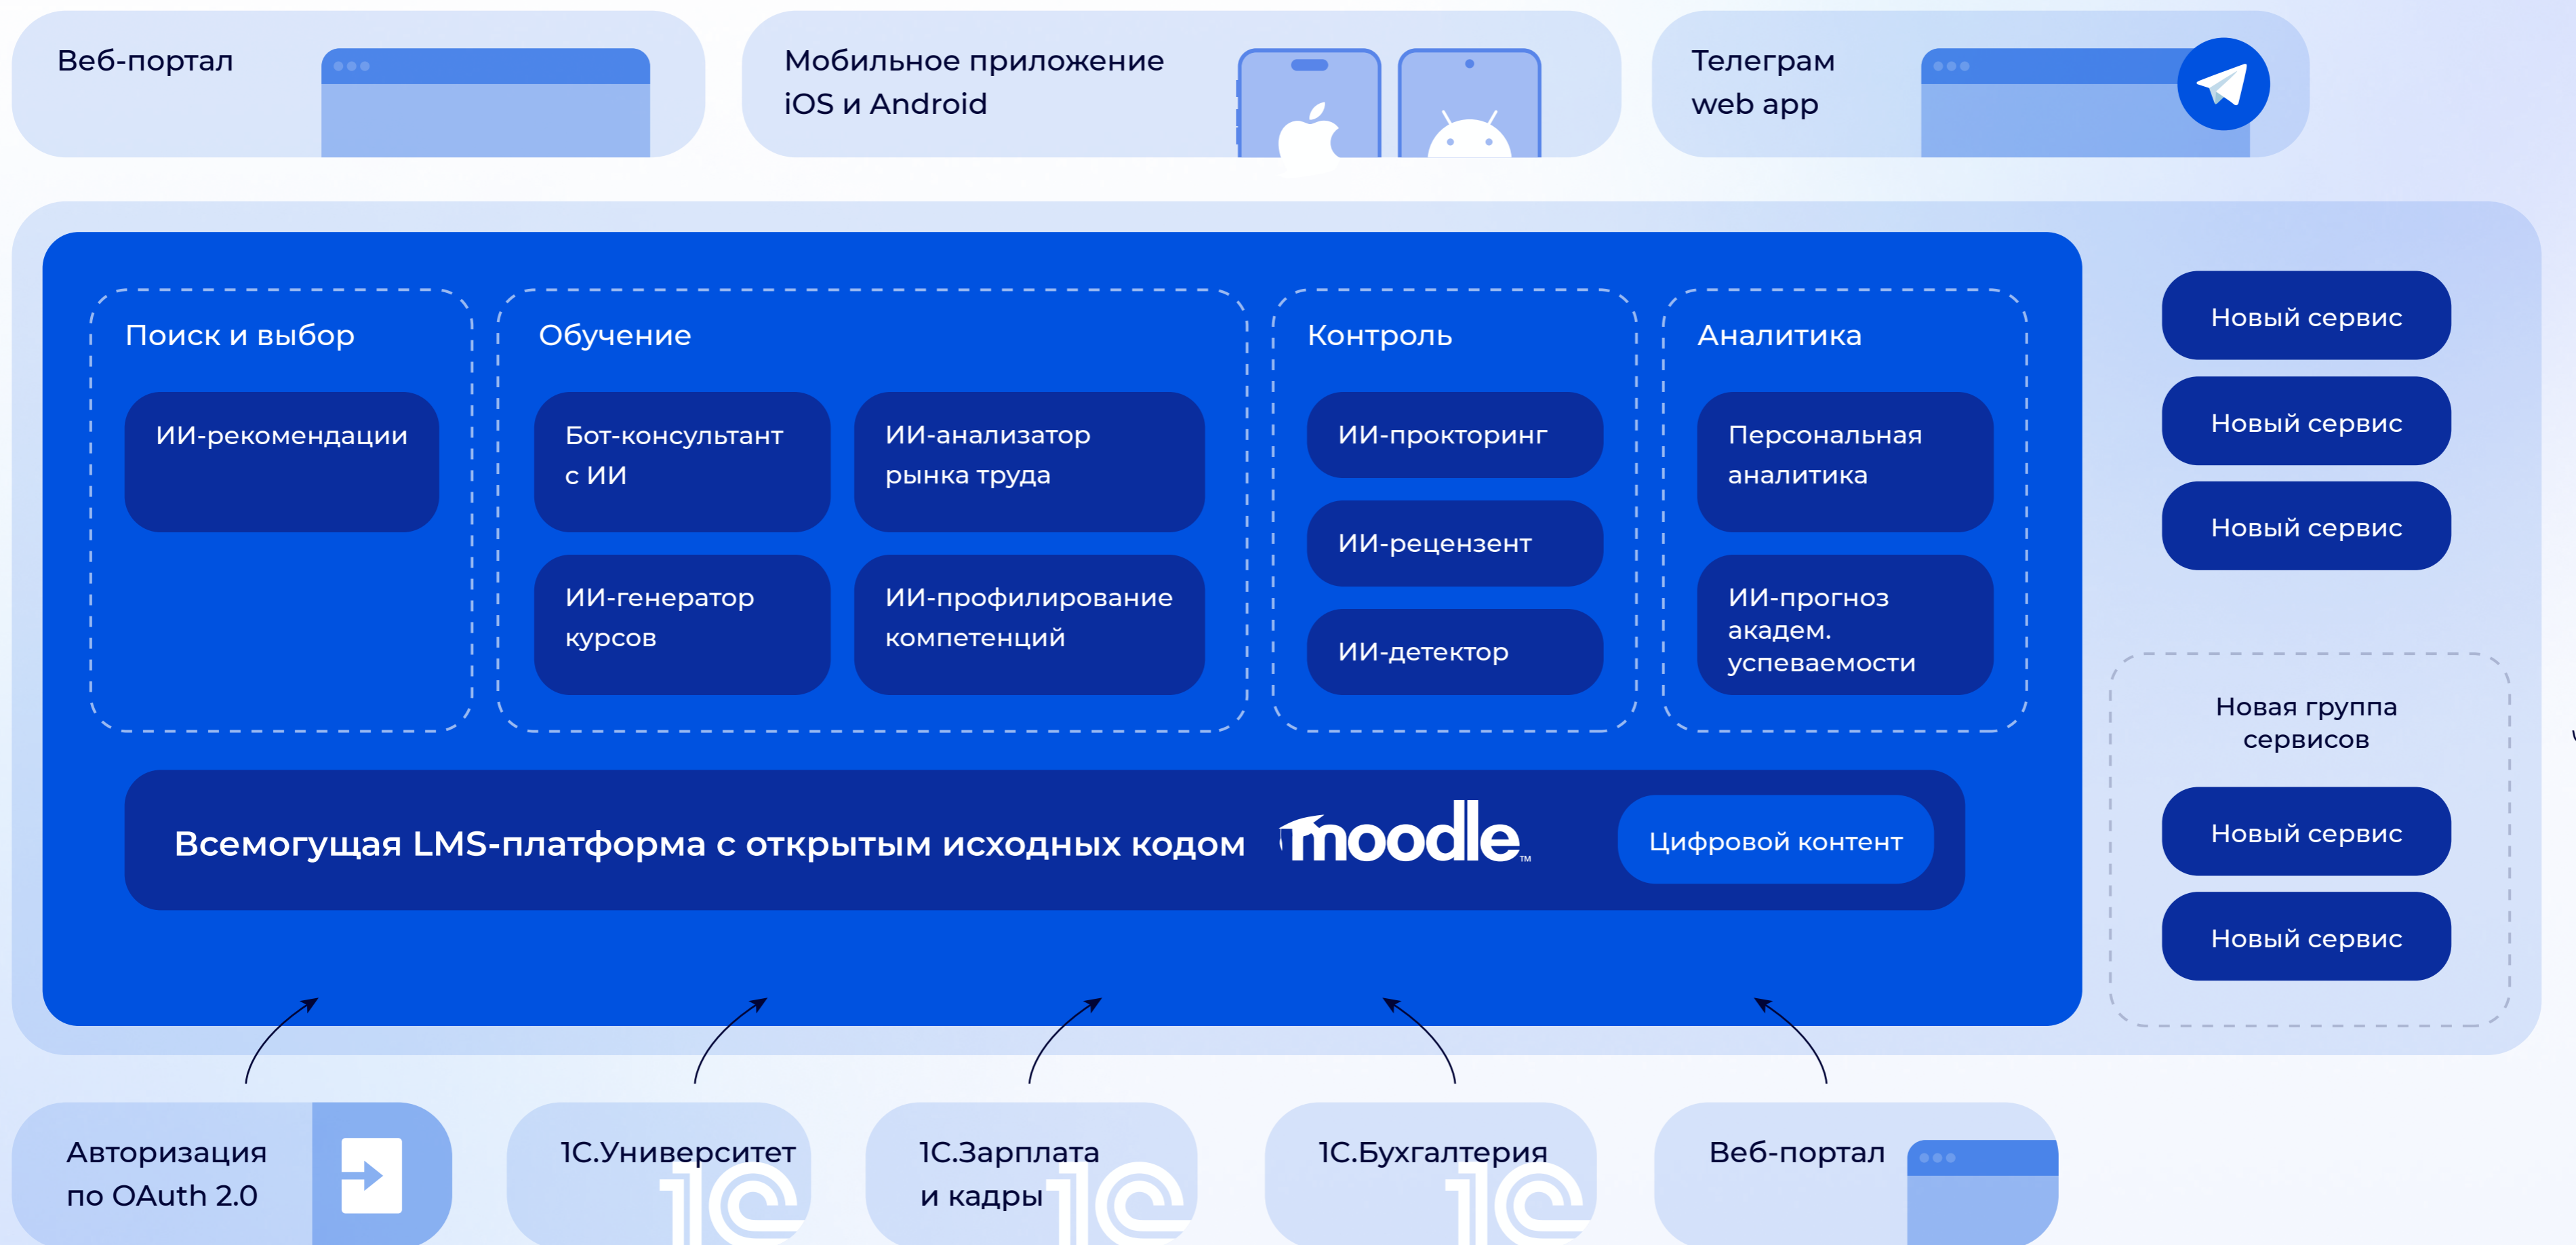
Веб-портал

Мобильное приложение iOS и Android

Телеграм web app

Поиск и выбор

ИИ-рекомендации

Обучение

Бот-консультант с ИИ

ИИ-анализатор рынка труда

ИИ-генератор курсов

ИИ-профилирование компетенций

Контроль

ИИ-прокторинг

ИИ-рецензент

ИИ-детектор

Аналитика

Персональная аналитика

ИИ-прогноз академ. успеваемости

Новый сервис

Новый сервис

Новый сервис

Новая группа сервисов

Новый сервис

Новый сервис

Всемогущая LMS-платформа с открытым исходных кодом moodle

Цифровой контент

Авторизация по OAuth 2.0

1С.Университет

1С.Зарплата и кадры

1С.Бухгалтерия

Веб-портал